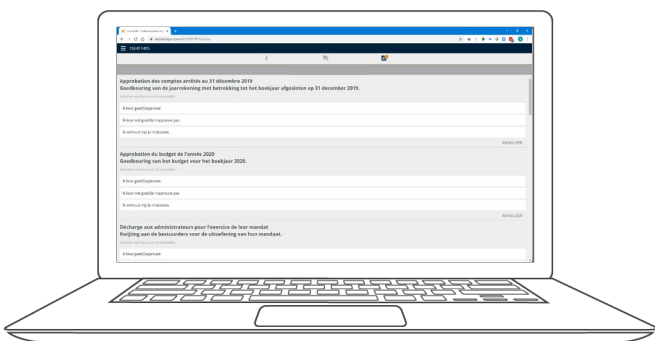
TELE-FIRST

Approbation des comptes arrêtés au 31 décembre 2019
Goedkeuring van de jaarrekening met betrekking tot het boekjaar afgesloten op 31 december 2019.

Ik keur goed/J'approuve

Ik keur niet goed/Je n'approuve pas

Ik onthoud mij/Je m'abstiens

ANNULEER

Approbation du budget de l'année 2020
Goedkeuring van het budget voor het boekjaar 2020.

Ik keur goed/J'approuve

Ik keur niet goed/Je n'approuve pas

Ik onthoud mij/Je m'abstiens

ANNULEER

Décharge aux administrateurs pour l'exercice de leur mandat
Kwijting aan de bestuurders voor de uitoefening van hun mandaat.

Ik keur goed/J'approuve